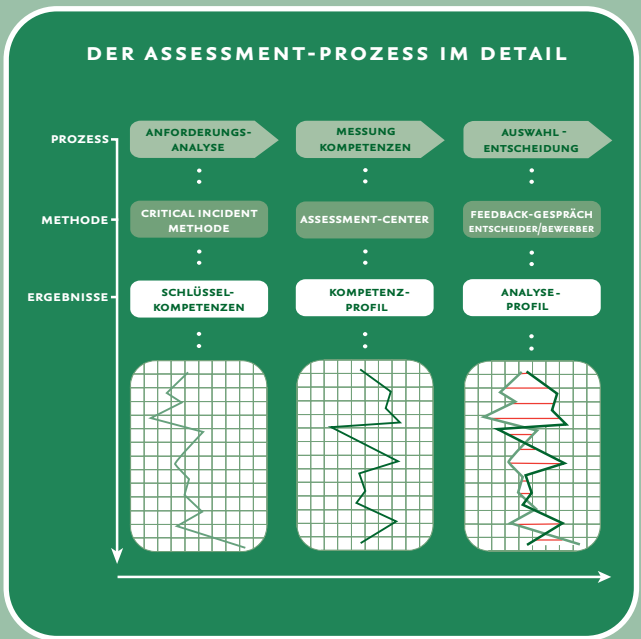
DER ASSESSMENT-PROZESS IM DETAIL

PROZESS

ANFORDERUNGS-ANALYSE

MESSUNG KOMPETENZEN

AUSWAHL - ENTSCHEIDUNG

METHODE

CRITICAL INCIDENT METHODE

ASSESSMENT-CENTER

FEEDBACK-GESPRÄCH ENTSCHEIDER/BEWERBER

ERGEBNISSE

SCHLÜSSEL-KOMPETENZEN

KOMPETENZ-PROFIL

ANALYSE-PROFIL